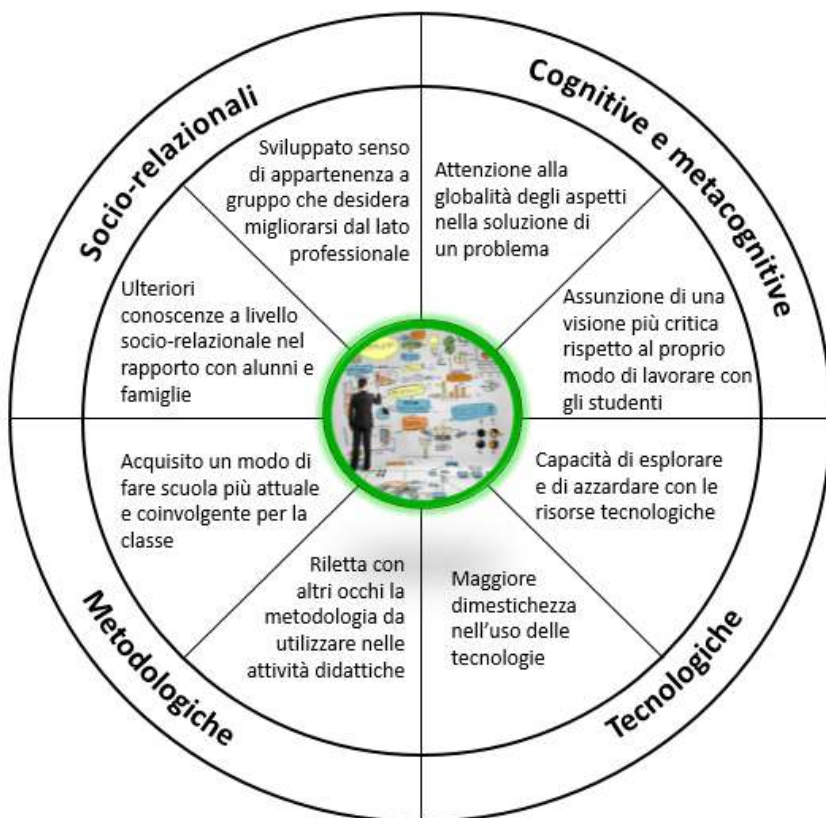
Socio-relazionali

Sviluppato senso di appartenenza a gruppo che desidera migliorarsi dal lato professionale

Ulteriori conoscenze a livello socio-relazionale nel rapporto con alunni e famiglie

Cognitive e metacognitive

Attenzione alla globalità degli aspetti nella soluzione di un problema

Assunzione di una visione più critica rispetto al proprio modo di lavorare con gli studenti

Metodologiche

Acquisito un modo di fare scuola più attuale e coinvolgente per la classe

Riletta con altri occhi la metodologia da utilizzare nelle attività didattiche

Tecnologiche

Capacità di esplorare e di azzardare con le risorse tecnologiche

Maggiore dimestichezza nell'uso delle tecnologie